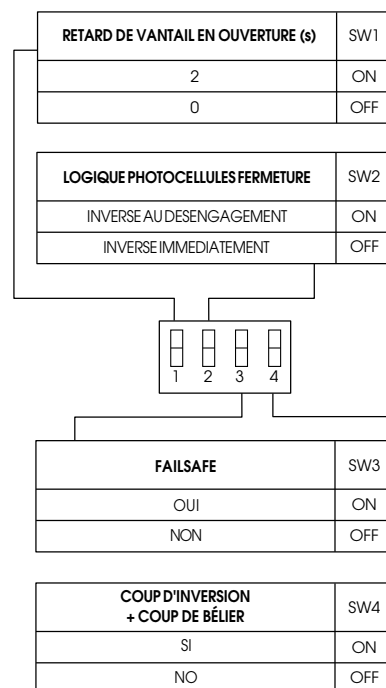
| RETARD DE VANTAIL EN OUVERTURE (s) | SW1 |
|---|---|
| 2 | ON |
| 0 | OFF |

| LOGIQUE PHOTOCELLULES FERMETURE | SW2 |
|---|---|
| INVERSE AU DESENGAGEMENT | ON |
| INVERSE IMMEDIATEMENT | OFF |

1 2 3 4

| FAILSAFE | SW3 |
|---|---|
| OUI | ON |
| NON | OFF |

| COUP D'INVERSION + COUP DE BÉLIER | SW4 |
|---|---|
| SI | ON |
| NO | OFF |